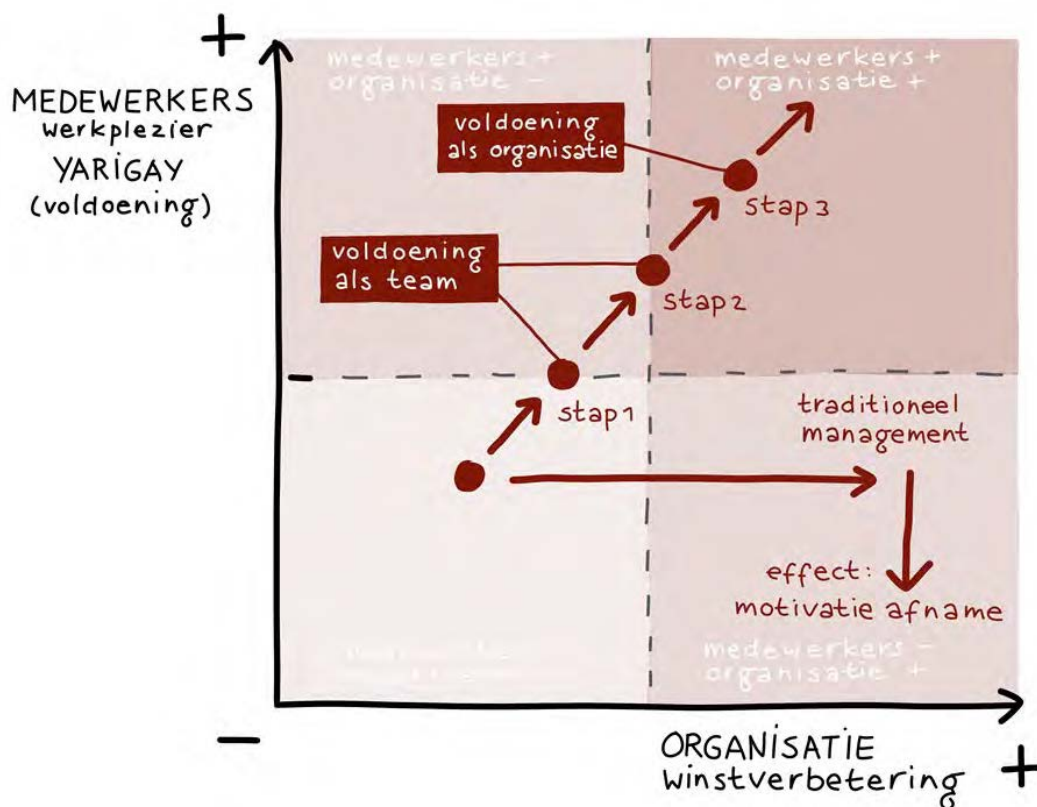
+

MEDEWERKERS werkplezier YARIGAY (voldoening)

medewerkers + organisatie −

medewerkers + organisatie +

voldoening als organisatie

stap 3

voldoening als team

stap 2

−

stap 1

traditioneel management

effect: motivatie afname

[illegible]

medewerkers − organisatie +

−

ORGANISATIE winstverbetering

+